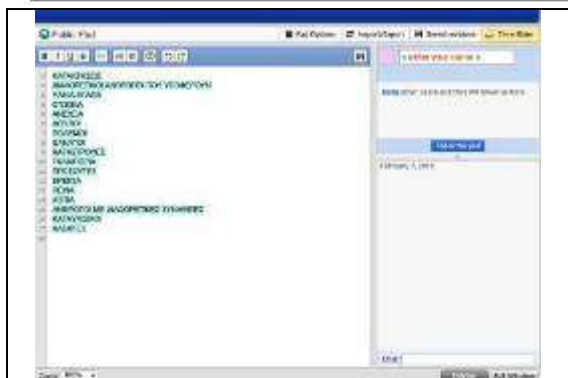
Public Pad

Pad Options | Import/Export | Saved revisions | Time Slider

« enter your name »

Note: enter your name so that others can see...

February 1, 2010

ΚΑΤΑΣΚΕΥΕΣ
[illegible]
ΚΛΙΜΑΤΙΣΜΟΣ
ΣΤΟΙΒΑ
ΑΝΟΙΞΗ
ΦΥΤΕΜΑ
ΠΟΤΙΣΜΑ
ΣΚΑΨΙΜΟ
ΚΑΤΑΣΤΡΟΦΕΣ
ΤΑΛΑΙΠΩΡΙΑ
ΠΡΟΣΦΥΓΕΣ
ΒΡΟΧΗ
ΠΕΙΝΑ
ΑΣΤΡΑ
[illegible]
ΚΑΤΑΣΤΡΟΦΗ
ΘΑΛΑΣΣΑ

Zoom: 100%

Chat: